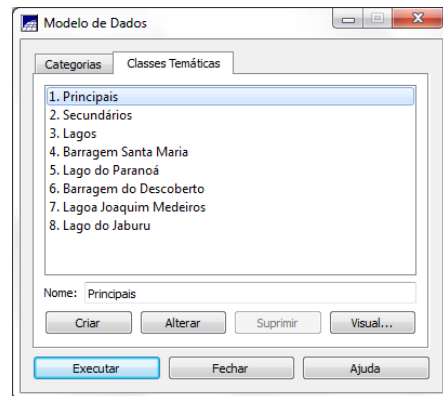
Modelo de Dados

Categorias | Classes Temáticas

1. Principais
2. Secundários
3. Lagos
4. Barragem Santa Maria
5. Lago do Paranoá
6. Barragem do Descoberto
7. Lagoa Joaquim Medeiros
8. Lago do Jaburu

Nome: Principais

Criar | Alterar | Suprimir | Visual...

Executar | Fechar | Ajuda